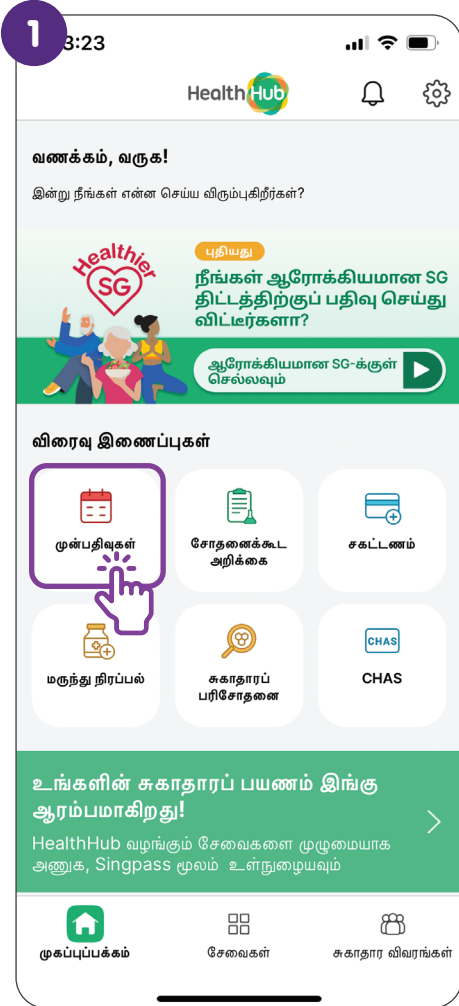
1

3:23

HealthHub

வணக்கம், வருக!

இன்று நீங்கள் என்ன செய்ய விரும்புகிறீர்கள்?

Healthier SG

புதியது

நீங்கள் ஆரோக்கியமான SG திட்டத்திற்குப் பதிவு செய்து விட்டீர்களா?

ஆரோக்கியமான SG-க்குள் செல்லவும்

விரைவு இணைப்புகள்

முன்பதிவுகள்

சோதனைக்கூட அறிக்கை

சகட்டணம்

மருந்து நிரப்பல்

சுகாதாரப் பரிசோதனை

CHAS

CHAS

உங்களின் சுகாதாரப் பயணம் இங்கு ஆரம்பமாகிறது!

HealthHub வழங்கும் சேவைகளை முழுமையாக அணுக, Singpass மூலம் உள்நுழையவும்

முகப்புப்பக்கம்

சேவைகள்

சுகாதார விவரங்கள்